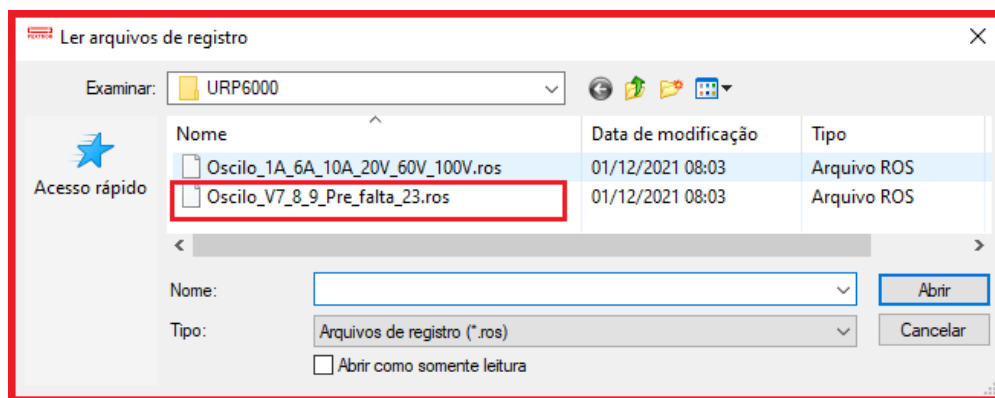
PEXTRON Ler arquivos de registro

Examinar: URP6000

Acesso rápido

| Nome | Data de modificação | Tipo |
|---|---|---|
| Oscilo_1A_6A_10A_20V_60V_100V.ros | 01/12/2021 08:03 | Arquivo ROS |
| Oscilo_V7_8_9_Pre_falta_23.ros | 01/12/2021 08:03 | Arquivo ROS |

Nome:
Abrir
Tipo: Arquivos de registro (*.ros)
Cancelar
Abrir como somente leitura